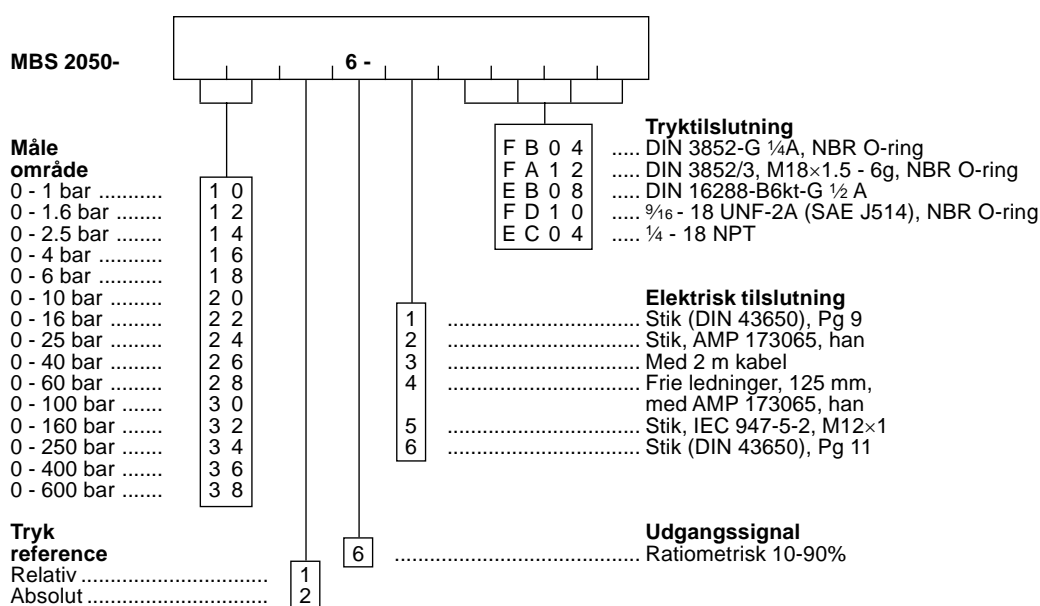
MBS 2050- 6 -

Måle område
0 - 1 bar .......... 1 0
0 - 1.6 bar ........ 1 2
0 - 2.5 bar ........ 1 4
0 - 4 bar .......... 1 6
0 - 6 bar .......... 1 8
0 - 10 bar ......... 2 0
0 - 16 bar ......... 2 2
0 - 25 bar ......... 2 4
0 - 40 bar ......... 2 6
0 - 60 bar ......... 2 8
0 - 100 bar ....... 3 0
0 - 160 bar ....... 3 2
0 - 250 bar ....... 3 4
0 - 400 bar ....... 3 6
0 - 600 bar ....... 3 8

Tryktilslutning
F B 0 4 ..... DIN 3852-G ¼A, NBR O-ring
F A 1 2 ..... DIN 3852/3, M18×1.5 - 6g, NBR O-ring
E B 0 8 ..... DIN 16288-B6kt-G ½ A
F D 1 0 ..... $\frac{9}{16}$ - 18 UNF-2A (SAE J514), NBR O-ring
E C 0 4 ..... ¼ - 18 NPT

Elektrisk tilslutning
1 ............................ Stik (DIN 43650), Pg 9
2 ............................ Stik, AMP 173065, han
3 ............................ Med 2 m kabel
4 ............................ Frie ledninger, 125 mm, med AMP 173065, han
5 ............................ Stik, IEC 947-5-2, M12×1
6 ............................ Stik (DIN 43650), Pg 11

Tryk reference
Relativ ............................ 1
Absolut ............................ 2

Udgangssignal
6 ............................ Ratiometrisk 10-90%